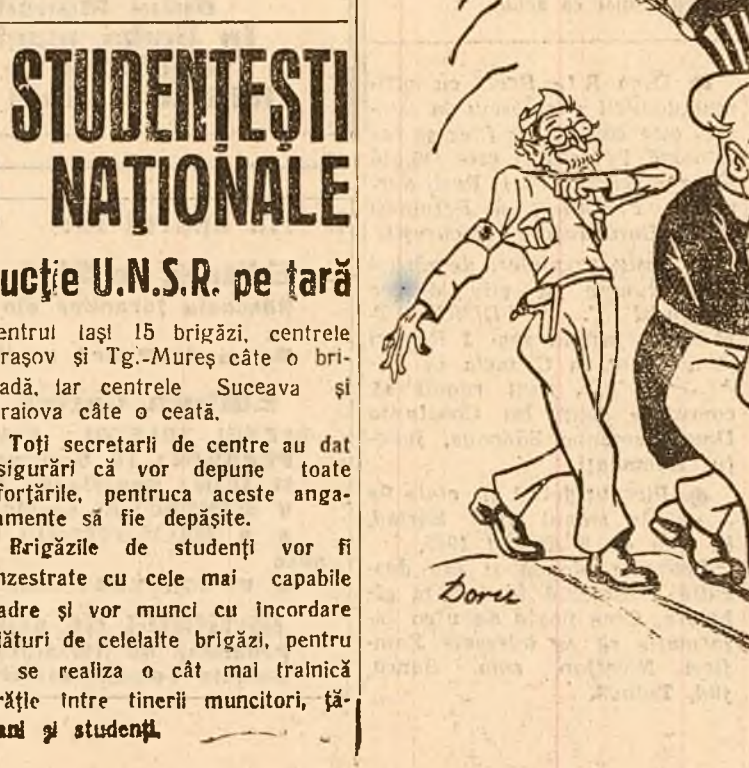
STUDENTEȘTI NAȚIONALE

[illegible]ucție U.N.S.R. pe țară

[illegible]entrul Iași 15 brigăzi, centrele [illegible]rașov și Tg.-Mureș câte o bri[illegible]adă, iar centrele Suceava și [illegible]raiova câte o ceată.

Toți secretarii de centre au dat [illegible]sigurări că vor depune toate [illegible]forțările, pentruca aceste anga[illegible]amente să fie depășite.

Brigăzile de studenți vor fi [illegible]nzestrate cu cele mai capabile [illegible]adre și vor munci cu încordare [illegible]lături de celelalte brigăzi, pentru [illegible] se realiza o cât mai trainică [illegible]răție între tinerii muncitori, ță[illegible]ani și studenți.

Doru